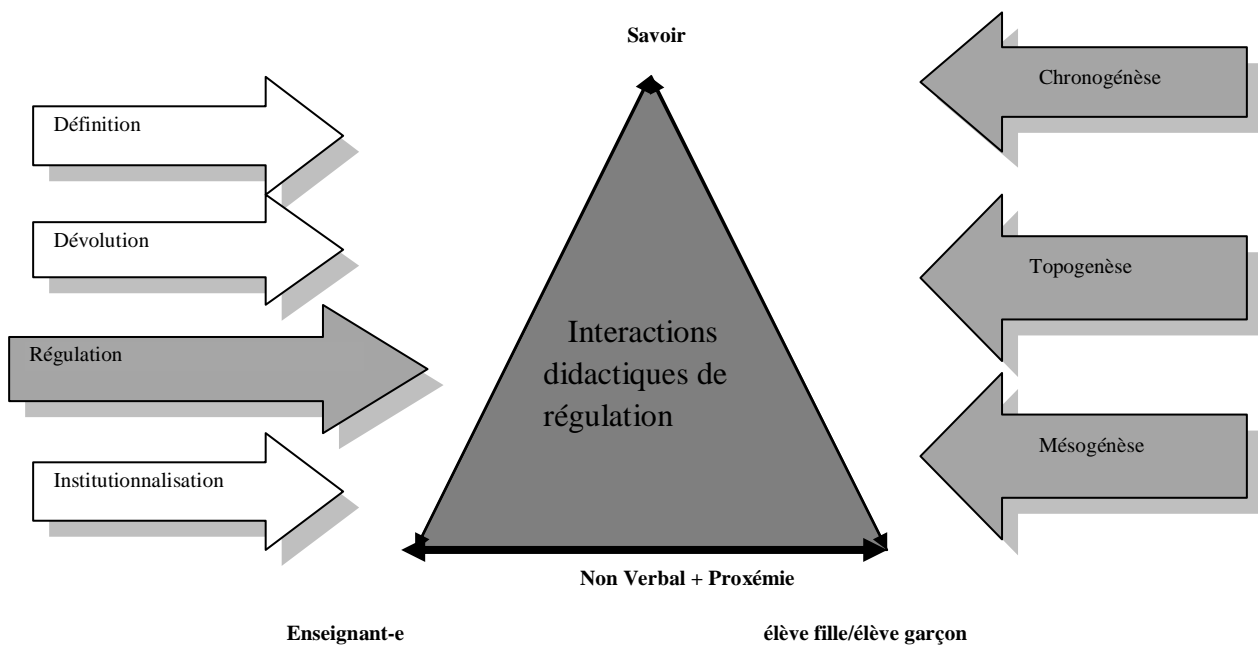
Savoir

Définition

Dévolution

Régulation

Institutionnalisation

Interactions didactiques de régulation

Chronogénèse

Topogenèse

Mésogénèse

Non Verbal + Proxémie

Enseignant-e

élève fille/élève garçon